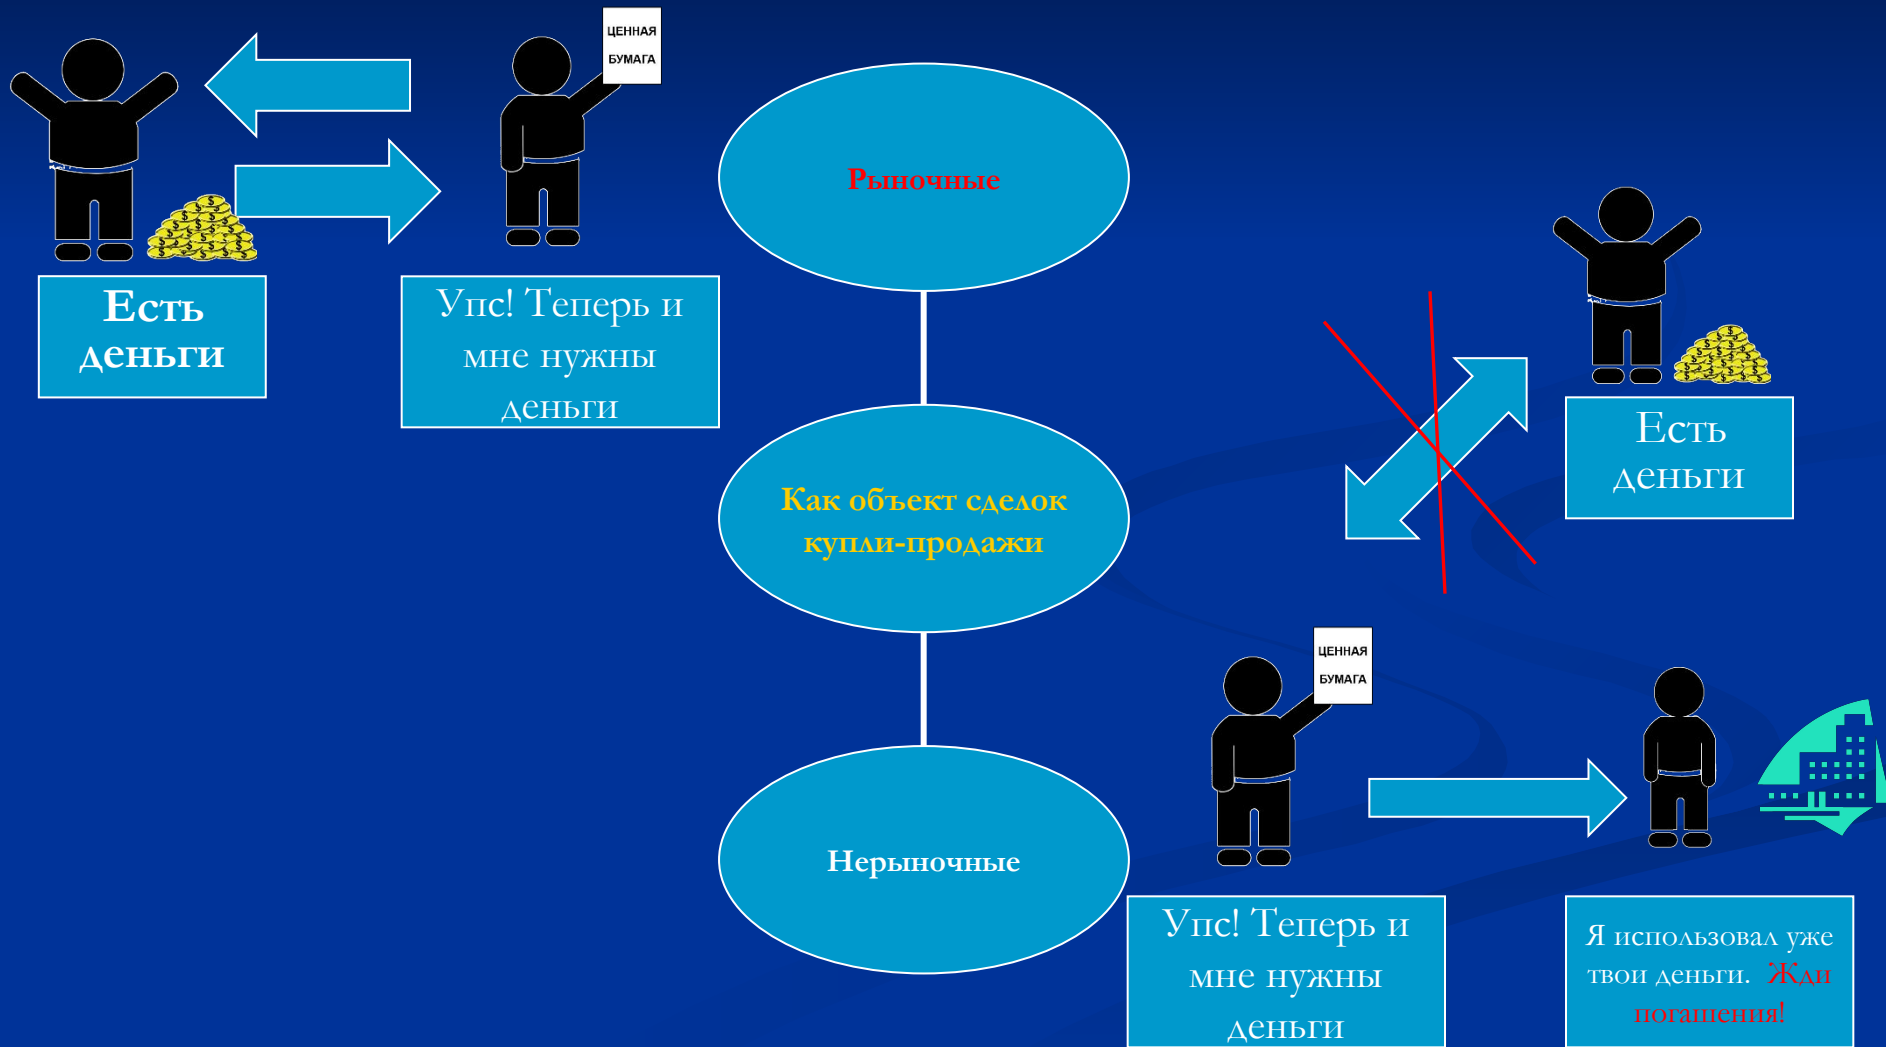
ЦЕННАЯ БУМАГА

Есть деньги

Упс! Теперь и мне нужны деньги

Рыночные

Как объект сделок купли-продажи

Нерыночные

Есть деньги

ЦЕННАЯ БУМАГА

Упс! Теперь и мне нужны деньги

Я использовал уже твои деньги. Жди погашения!